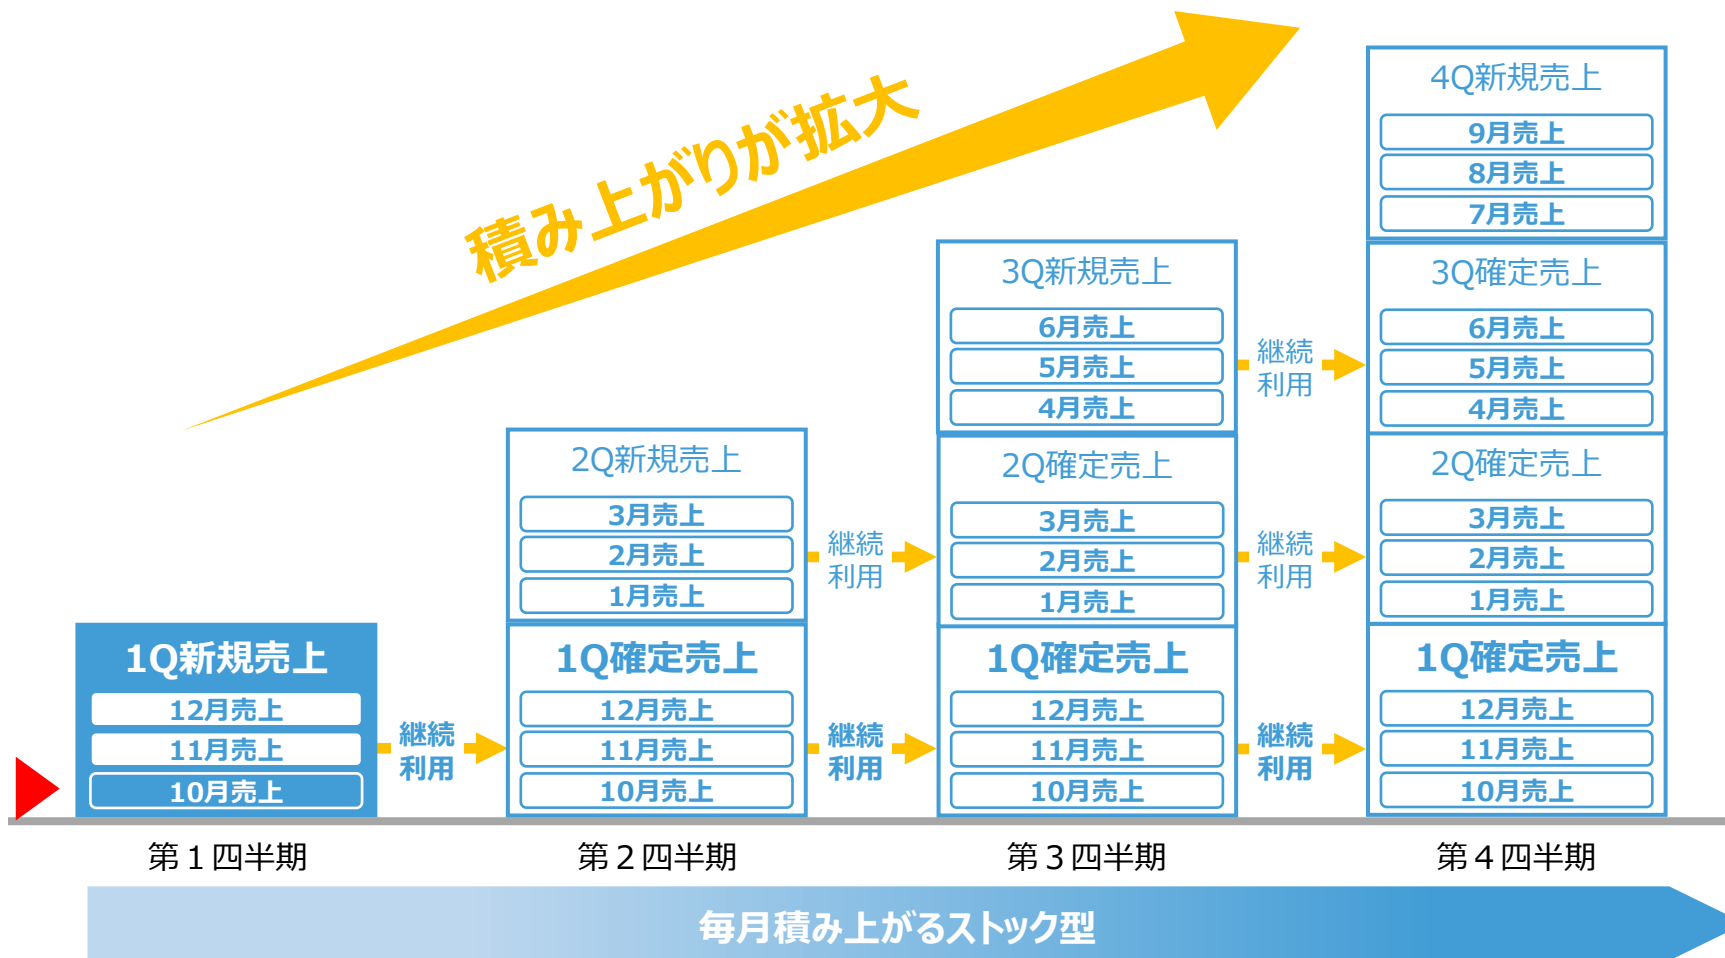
積み上がりが拡大

1Q新規売上
12月売上
11月売上
10月売上

継続
利用

2Q新規売上
3月売上
2月売上
1月売上

1Q確定売上
12月売上
11月売上
10月売上

継続
利用

継続
利用

3Q新規売上
6月売上
5月売上
4月売上

2Q確定売上
3月売上
2月売上
1月売上

1Q確定売上
12月売上
11月売上
10月売上

継続
利用

継続
利用

継続
利用

4Q新規売上
9月売上
8月売上
7月売上

3Q確定売上
6月売上
5月売上
4月売上

2Q確定売上
3月売上
2月売上
1月売上

1Q確定売上
12月売上
11月売上
10月売上

第１四半期
第２四半期
第３四半期
第４四半期

毎月積み上がるストック型